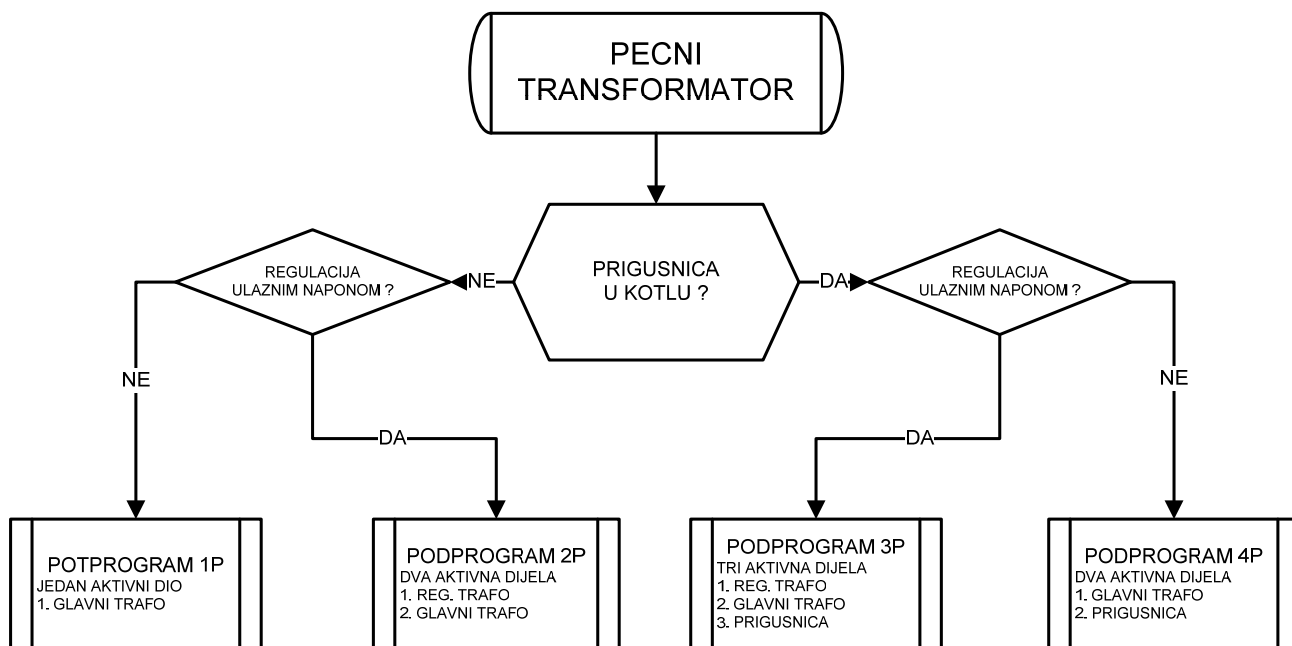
PECNI TRANSFORMATOR

REGULACIJA ULAZNIM NAPONOM ?

NE

PRIGUSNICA U KOTLU ?

DA

REGULACIJA ULAZNIM NAPONOM ?

NE

DA

DA

NE

POTPROGRAM 1P
JEDAN AKTIVNI DIO
1. GLAVNI TRAFO

PODPROGRAM 2P
DVA AKTIVNA DIJELA
1. REG. TRAFO
2. GLAVNI TRAFO

PODPROGRAM 3P
TRI AKTIVNA DIJELA
1. REG. TRAFO
2. GLAVNI TRAFO
3. PRIGUSNICA

PODPROGRAM 4P
DVA AKTIVNA DIJELA
1. GLAVNI TRAFO
2. PRIGUSNICA